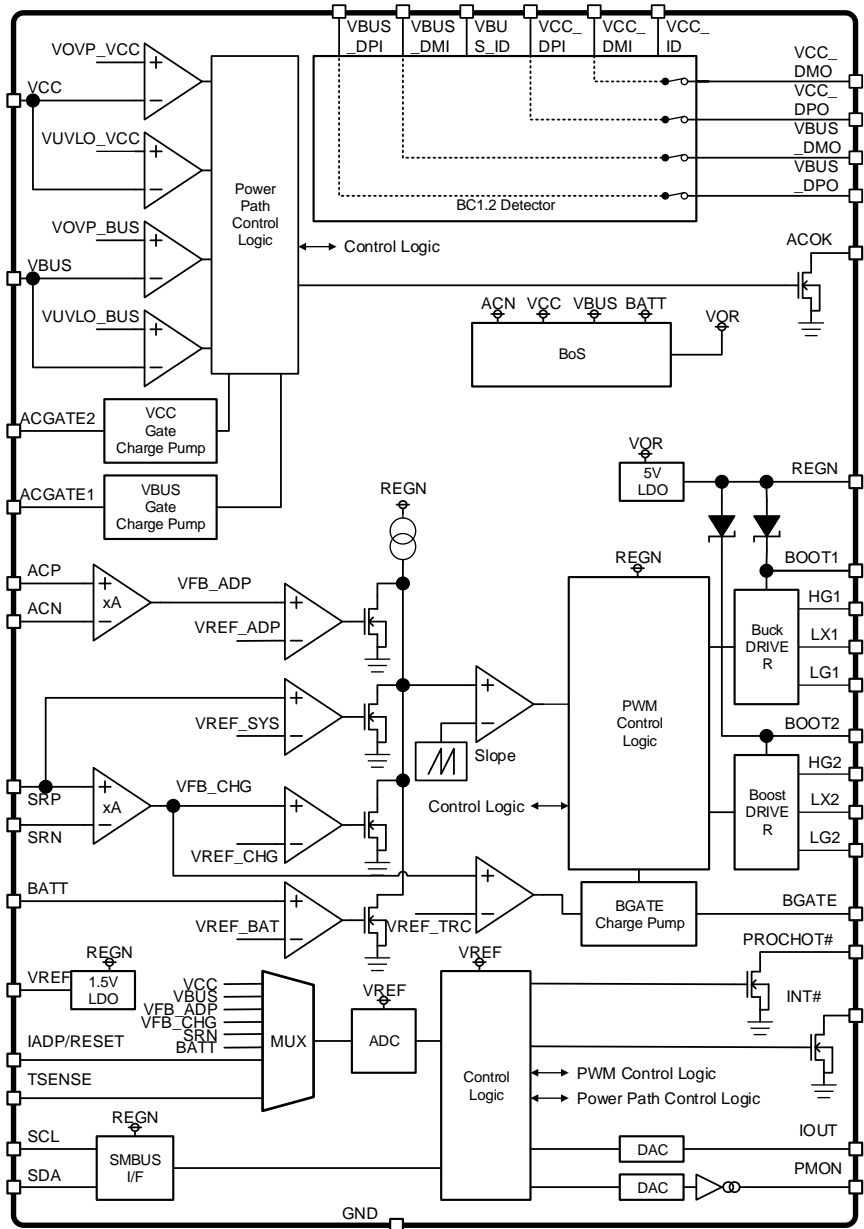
VBUS_DPI
VBUS_DMI
VBUS_ID
VCC_DPI
VCC_DMI
VCC_ID

VOVP_VCC
+
−
VCC
VUVLO_VCC
+
−
VOVP_BUS
+
−
VBUS
VUVLO_BUS
+
−

Power Path Control Logic

Control Logic

VCC_DMO
VCC_DPO
VBUS_DMO
VBUS_DPO

BC1.2 Detector

ACOK

ACN VCC VBUS BATT
VOR
BoS

ACGATE2
VCC Gate Charge Pump

ACGATE1
VBUS Gate Charge Pump

VOR
5V LDO
REGN

REGN

BOOT1

ACP
xA
+
−
ACN
VFB_ADP
+
−
VREF_ADP

REGN

HG1
LX1
LG1
Buck DRIVER

+
−
VREF_SYS
+
−
Slope

PWM Control Logic

BOOT2

SRP
xA
+
−
SRN
VFB_CHG
+
−
VREF_CHG

Control Logic

HG2
LX2
LG2
Boost DRIVER

BATT
+
−
VREF_BAT
VREF_TRC
+
−

BGATE Charge Pump
BGATE

VREF
PROCHOT#

REGN
VREF
1.5V LDO
VCC
VBUS
VFB_ADP
VFB_CHG
SRN
BATT
MUX
VREF
ADC
IADP/RESET
TSENSE

INT#

Control Logic
PWM Control Logic
Power Path Control Logic

REGN
SCL
SDA
SMBUS I/F

DAC
IOUT
DAC
PMON

GND